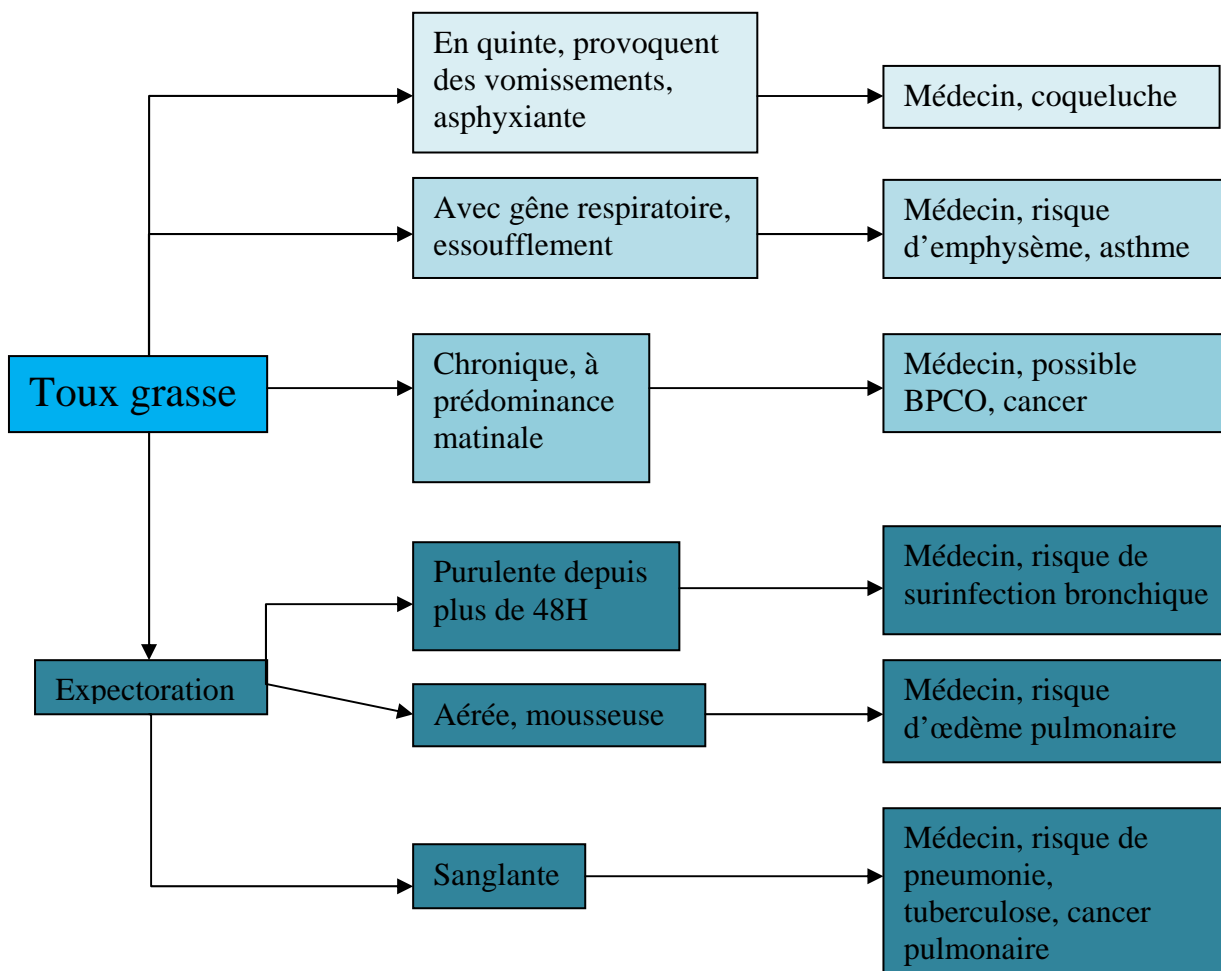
Toux grasse

En quinte, provoquent des vomissements, asphyxiante

Médecin, coqueluche

Avec gêne respiratoire, essoufflement

Médecin, risque d'emphysème, asthme

Chronique, à prédominance matinale

Médecin, possible BPCO, cancer

Expectoration

Purulente depuis plus de 48H

Médecin, risque de surinfection bronchique

Aérée, mousseuse

Médecin, risque d'œdème pulmonaire

Sanglante

Médecin, risque de pneumonie, tuberculose, cancer pulmonaire